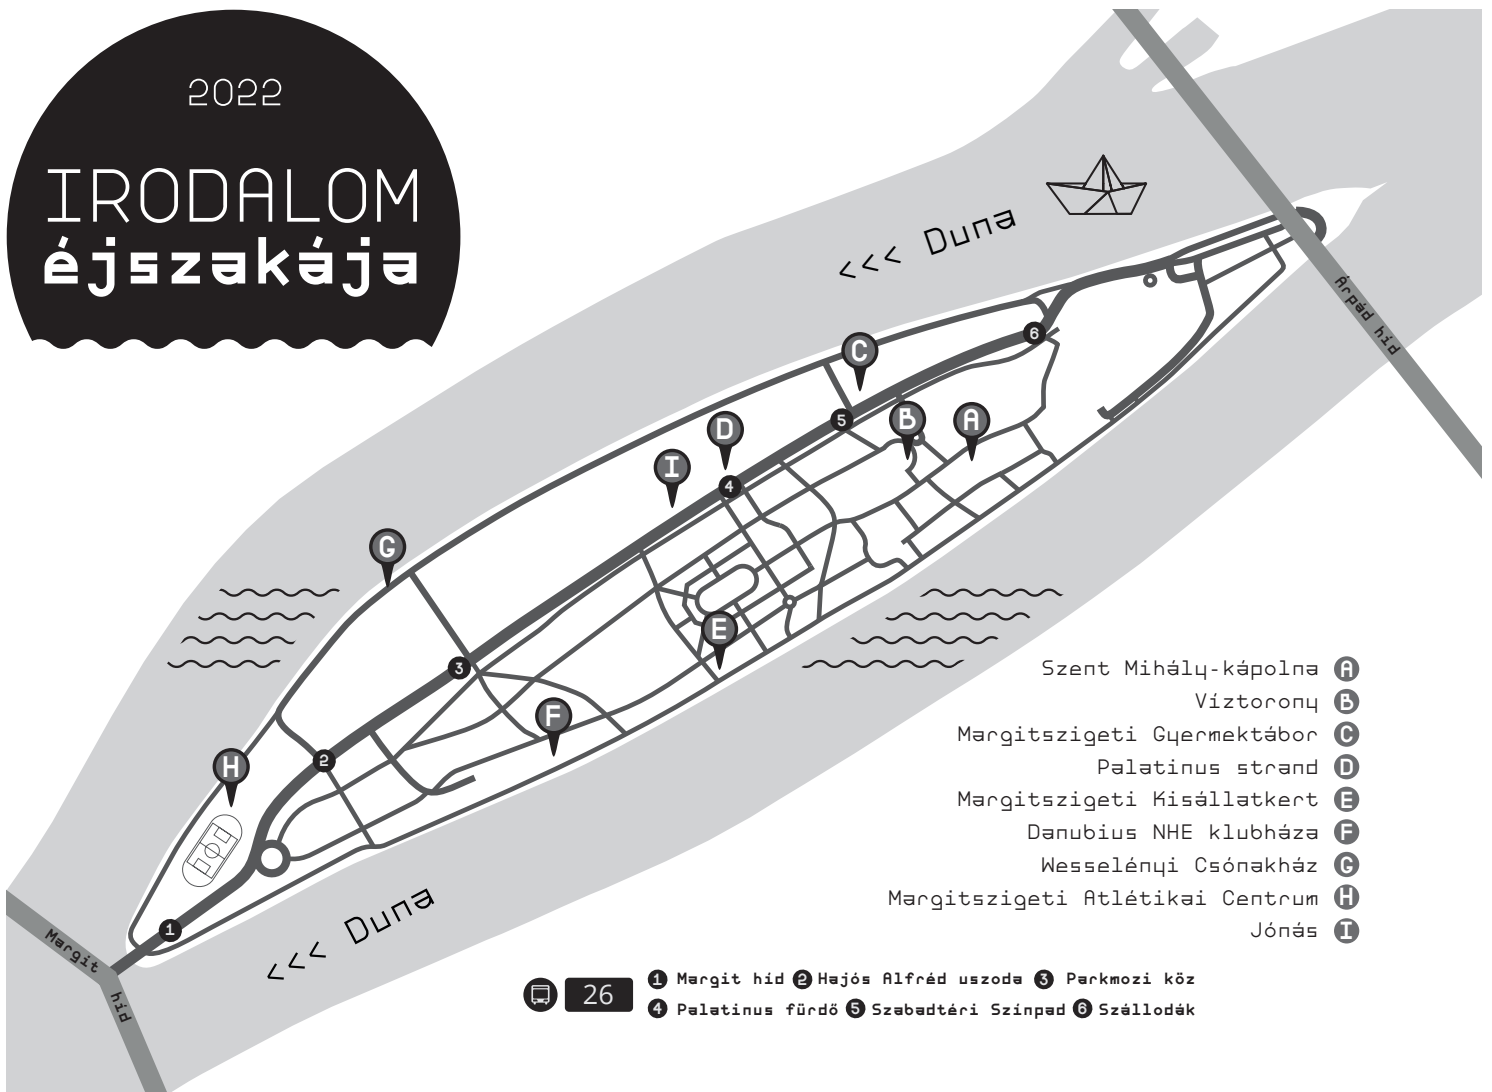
2022

IRODALOM
éjszakája

<<< Duna

Árpád híd

C
D
B
A
I
6
5
4
G
E
3
F
2
H
1

<<< Duna

Margit híd

Szent Mihály-kápolna A
Víztorony B
Margitszigeti Gyermektábor C
Palatinus strand D
Margitszigeti Kisállatkert E
Danubius NHE klubháza F
Wesselényi Csónakház G
Margitszigeti Atlétikai Centrum H
Jónás I

26 1 Margit híd 2 Hajós Alfréd uszoda 3 Parkmozi köz
4 Palatinus fürdő 5 Szabadtéri Szinpad 6 Szállodák